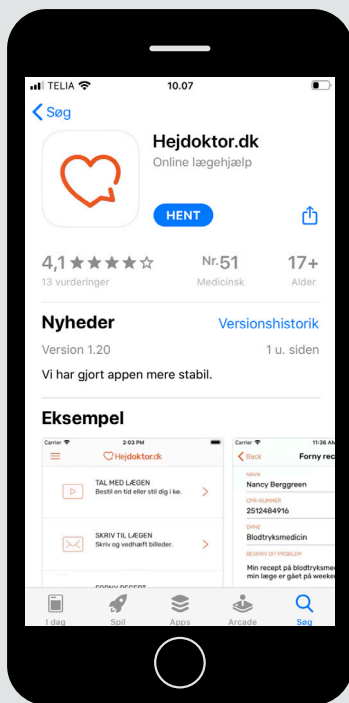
TELIA 10.07

Søg

Hejdoktor.dk

Online lægehjælp

HENT

4,1 ★★★★☆
13 vurderinger

Nr.51
Medicinsk

17+
Alder

Nyheder

Versionshistorik

Version 1.20

1 u. siden

Vi har gjort appen mere stabil.

Eksempel

Carrier 2:03 PM

Hejdoktor.dk

TAL MED LÆGEN
Bestil en tid eller stil dig i kø.

SKRIV TIL LÆGEN
Skriv og vedhæft billeder.

FORNY RECEPT

Carrier 11:36 A

Back Forny rec

NAVN
Nancy Berggreen

CPR-NUMMER
2512484916

EMNE
Blodtryksmedicin

BESKRIV DIT PROBLEM
Min recept på blodtryks min læge er gået på weeke

I dag Spil Apps Arcade Søg